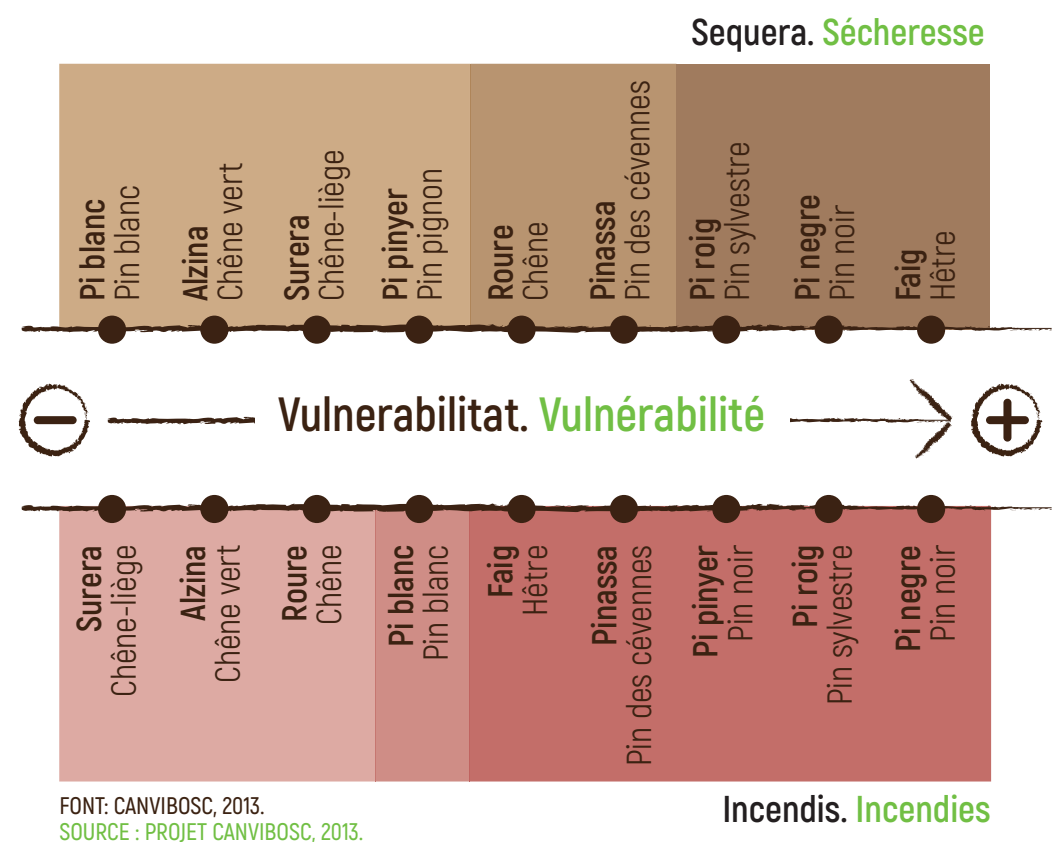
Sequera. Sécheresse

Pi blanc
Pin blanc

Alzina
Chêne vert

Surera
Chêne-liège

Pi pinyer
Pin pignon

Roure
Chêne

Pinassa
Pin des cévennes

Pi roig
Pin sylvestre

Pi negre
Pin noir

Faig
Hêtre

Vulnerabilitat. Vulnérabilité

Surera
Chêne-liège

Alzina
Chêne vert

Roure
Chêne

Pi blanc
Pin blanc

Faig
Hêtre

Pinassa
Pin des cévennes

Pi pinyer
Pin noir

Pi roig
Pin sylvestre

Pi negre
Pin noir

FONT: CANVIBOSC, 2013.
SOURCE : PROJET CANVIBOSC, 2013.

Incendis. Incendies